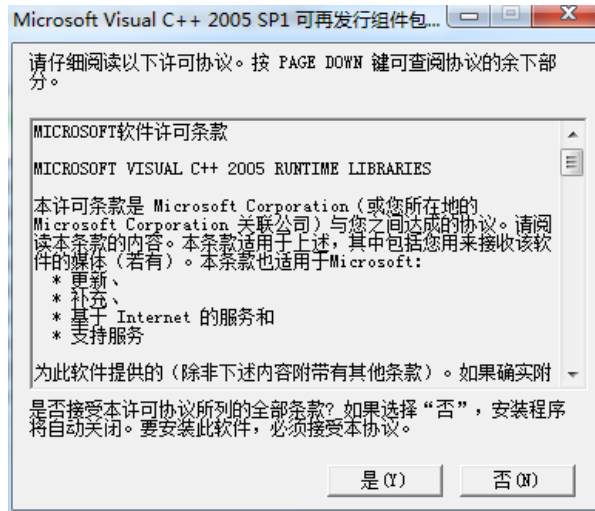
Microsoft Visual C++ 2005 SP1 可再发行组件包...

请仔细阅读以下许可协议。按 PAGE DOWN 键可查阅协议的余下部分。

MICROSOFT软件许可条款

MICROSOFT VISUAL C++ 2005 RUNTIME LIBRARIES

本许可条款是 Microsoft Corporation（或您所在地的 Microsoft Corporation 关联公司）与您之间达成的协议。请阅读本条款的内容。本条款适用于上述，其中包括您用来接收该软件的媒体（若有）。本条款也适用于Microsoft:
* 更新、
* 补充、
* 基于 Internet 的服务和
* 支持服务

为此软件提供的（除非下述内容附带有其他条款）。如果确实附

是否接受本许可协议所列的全部条款？如果选择“否”，安装程序将自动关闭。要安装此软件，必须接受本协议。

是(Y)

否(N)